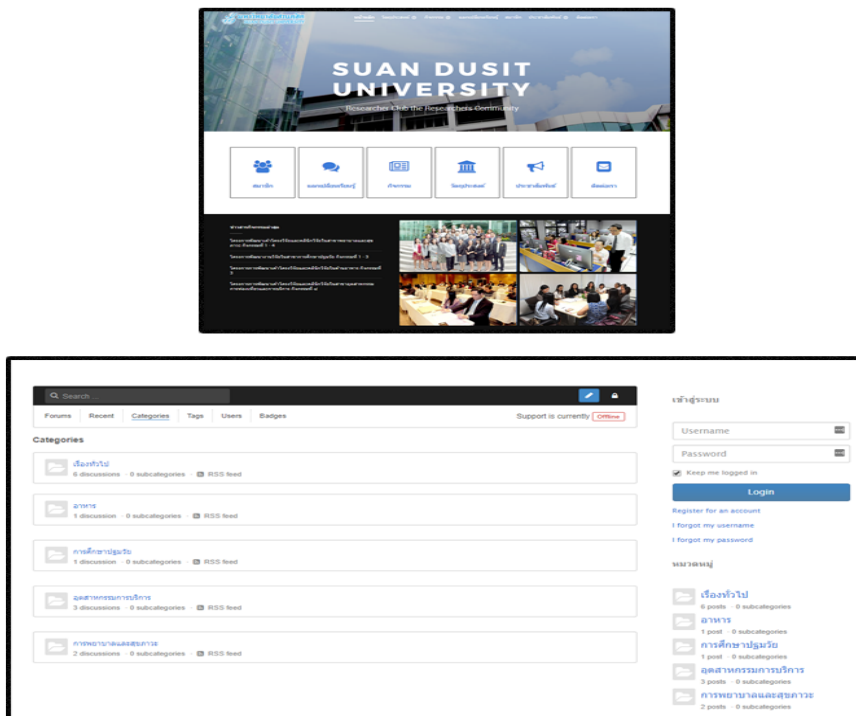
SUAN DUSIT UNIVERSITY

Researcher Unit the Researchers Community

สมาชิก

กิจกรรม

วิจัยประยุกต์

ประชาสัมพันธ์

ติดต่อเรา

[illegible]

Search ...

Forums Recent Categories Tags Users Badges

Support is currently Offline

Categories

เรื่องทั่วไป
6 discussions · 0 subcategories · RSS feed

อาหาร
1 discussion · 0 subcategories · RSS feed

การศึกษาปฐมวัย
1 discussion · 0 subcategories · RSS feed

อุตสาหกรรมการบริการ
3 discussions · 0 subcategories · RSS feed

การพยาบาลและสุขภาวะ
2 discussions · 0 subcategories · RSS feed

เข้าสู่ระบบ

Username

Password

Keep me logged in

Login

Register for an account

I forgot my username

I forgot my password

หมวดหมู่

เรื่องทั่วไป
6 posts · 0 subcategories

อาหาร
1 post · 0 subcategories

การศึกษาปฐมวัย
1 post · 0 subcategories

อุตสาหกรรมการบริการ
3 posts · 0 subcategories

การพยาบาลและสุขภาวะ
2 posts · 0 subcategories